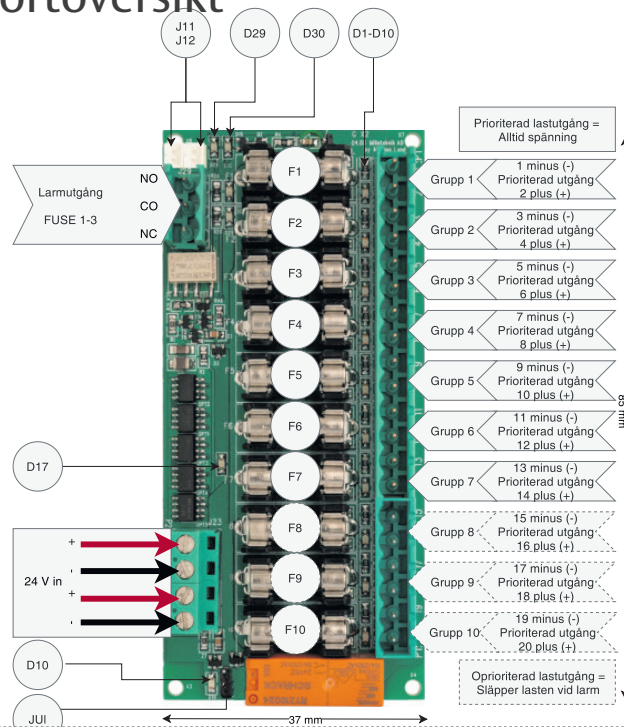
ortöversikt

J11
J12

D29

D30

D1-D10

Prioriterad lastutgång = Alltid spänning

Larmutgång
FUSE 1-3

NO
CO
NC

F1
F2
F3
F4
F5
F6
F7
F8
F9
F10

Grupp 1
1 minus (-)
Prioriterad utgång
2 plus (+)

Grupp 2
3 minus (-)
Prioriterad utgång
4 plus (+)

Grupp 3
5 minus (-)
Prioriterad utgång
6 plus (+)

Grupp 4
7 minus (-)
Prioriterad utgång
8 plus (+)

Grupp 5
9 minus (-)
Prioriterad utgång
10 plus (+)

Grupp 6
11 minus (-)
Prioriterad utgång
12 plus (+)

Grupp 7
13 minus (-)
Prioriterad utgång
14 plus (+)

Grupp 8
15 minus (-)
Prioriterad utgång
16 plus (+)

Grupp 9
17 minus (-)
Prioriterad utgång
18 plus (+)

Grupp 10
19 minus (-)
Prioriterad utgång
20 plus (+)

D17

24 V in
+
-
+
-

D10

JUI

37 mm

Oprioriterad lastutgång = Släpper lasten vid larm

85 mm